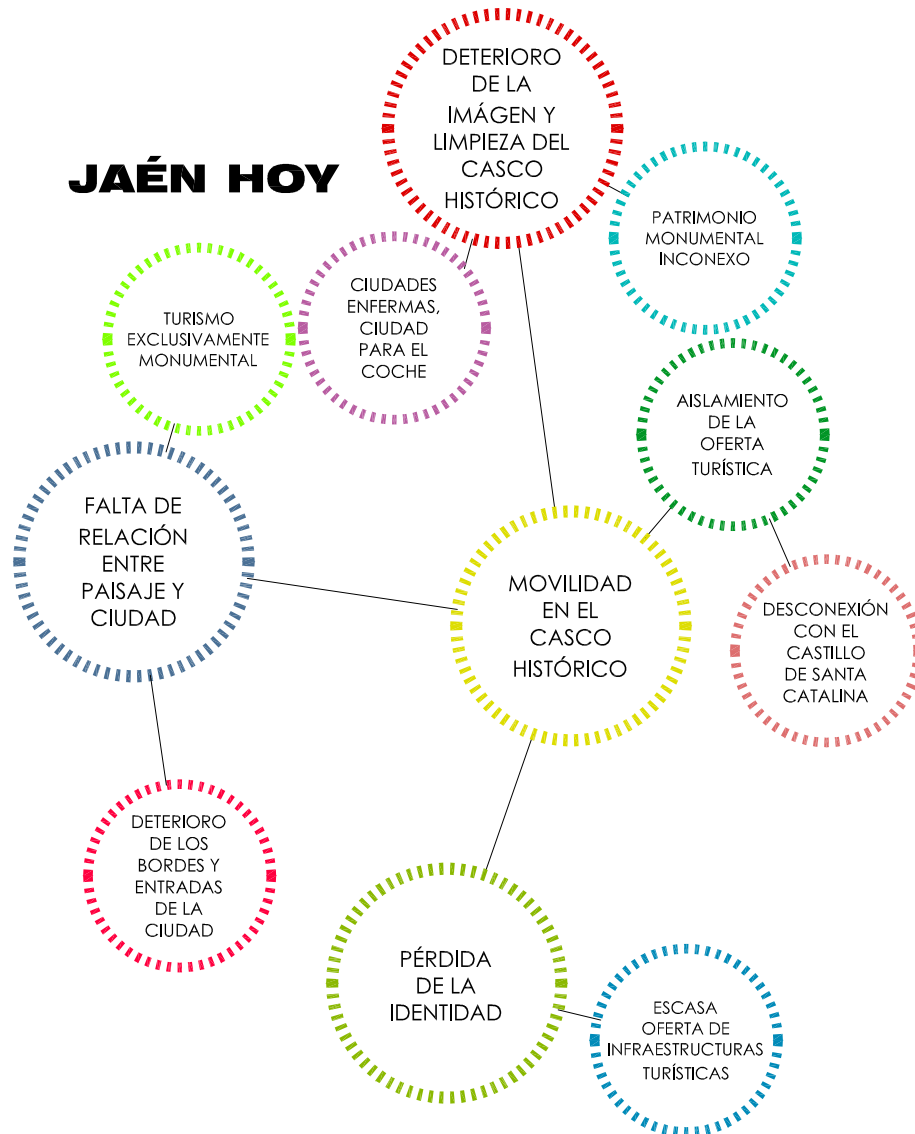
JAÉN HOY

DETERIORO DE LA IMÁGEN Y LIMPIEZA DEL CASCO HISTÓRICO

PATRIMONIO MONUMENTAL INCONEXO

TURISMO EXCLUSIVAMENTE MONUMENTAL

CIUDADES ENFERMAS, CIUDAD PARA EL COCHE

AISLAMIENTO DE LA OFERTA TURÍSTICA

FALTA DE RELACIÓN ENTRE PAISAJE Y CIUDAD

MOVILIDAD EN EL CASCO HISTÓRICO

DESCONEXIÓN CON EL CASTILLO DE SANTA CATALINA

DETERIORO DE LOS BORDES Y ENTRADAS DE LA CIUDAD

PÉRDIDA DE LA IDENTIDAD

ESCASA OFERTA DE INFRAESTRUCTURAS TURÍSTICAS